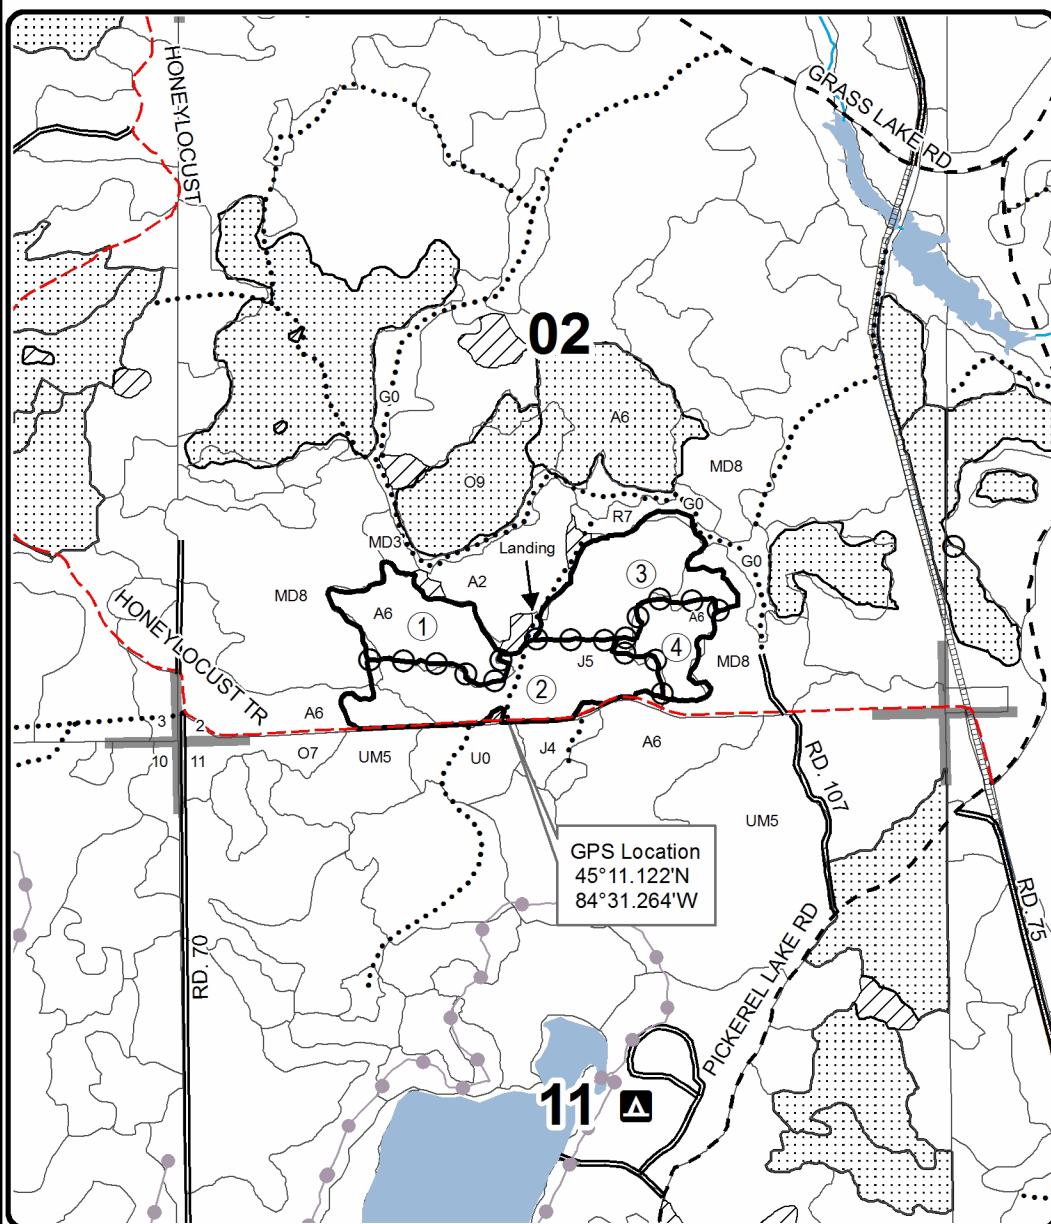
HONEYLOCUST

GRASS LAKE RD

02

G0

A6

O9

MD8

G0

R7

MD3

Landing

A2

G0

3

MD8

A6

1

A6

4

J5

MD8

2

HONEYLOCUST TR

3

2

A6

10

11

O7

UM5

U0

J4

A6

RD. 107

UM5

GPS Location
45°11.122'N
84°31.264'W

RD. 75

RD. 70

PICKEREL LAKE RD

11